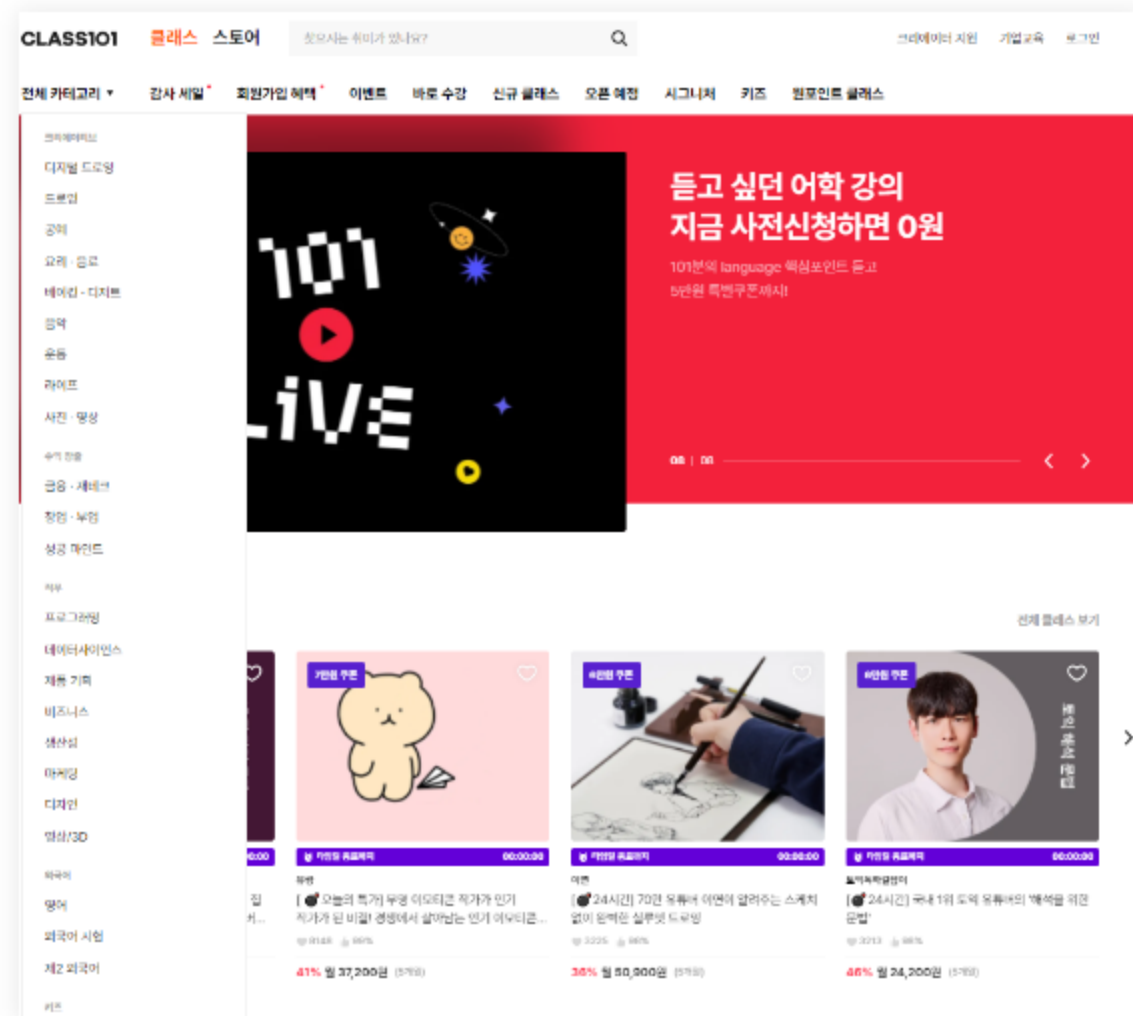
CLASS101 클래스 스토어

찾으시는 취미가 있나요?

크리에이터 지원 기업교육 로그인

전체 카테고리 ▾ 강사 세일 회원가입 혜택 이벤트 바로 수강 신규 클래스 오픈 예정 시그니처 키즈 원포인트 클래스

크리에이티브
디지털 드로잉
드로잉
공예
요리 · 음료
베이킹 · 디저트
음악
운동
라이프
사진 · 영상

수익 창출
금융 · 재테크
창업 · 부업
성공 마인드

직무
프로그래밍
데이터사이언스
제품 기획
비즈니스
생산성
마케팅
디자인
영상/3D

외국어
영어
외국어 시험
제2 외국어

키즈

101 LIVE

듣고 싶던 어학 강의
지금 사전신청하면 0원

101분의 language 핵심포인트 듣고
5만원 특별쿠폰까지!

08 | 00

전체 클래스 보기

7만원 쿠폰
타임딜 종료까지 00:00:00
유병
[💣오늘의 특가] 유명 이모티콘 작가가 인기 작가가 된 비결! 경쟁에서 살아남는 인기 이모티콘...
8148 99%
41% 월 37,200원 (5개월)

6만원 쿠폰
타임딜 종료까지 00:00:00
이연
[💣24시간] 70만 유튜버 이연이 알려주는 스케치 없이 완벽한 실루엣 드로잉
3225 98%
36% 월 50,900원 (5개월)

6만원 쿠폰
타임딜 종료까지 00:00:00
일타토익강사
[💣24시간] 국내 1위 토익 유튜버의 '해석을 위한 문법'
3213 98%
46% 월 24,200원 (5개월)

00:00
집
커...